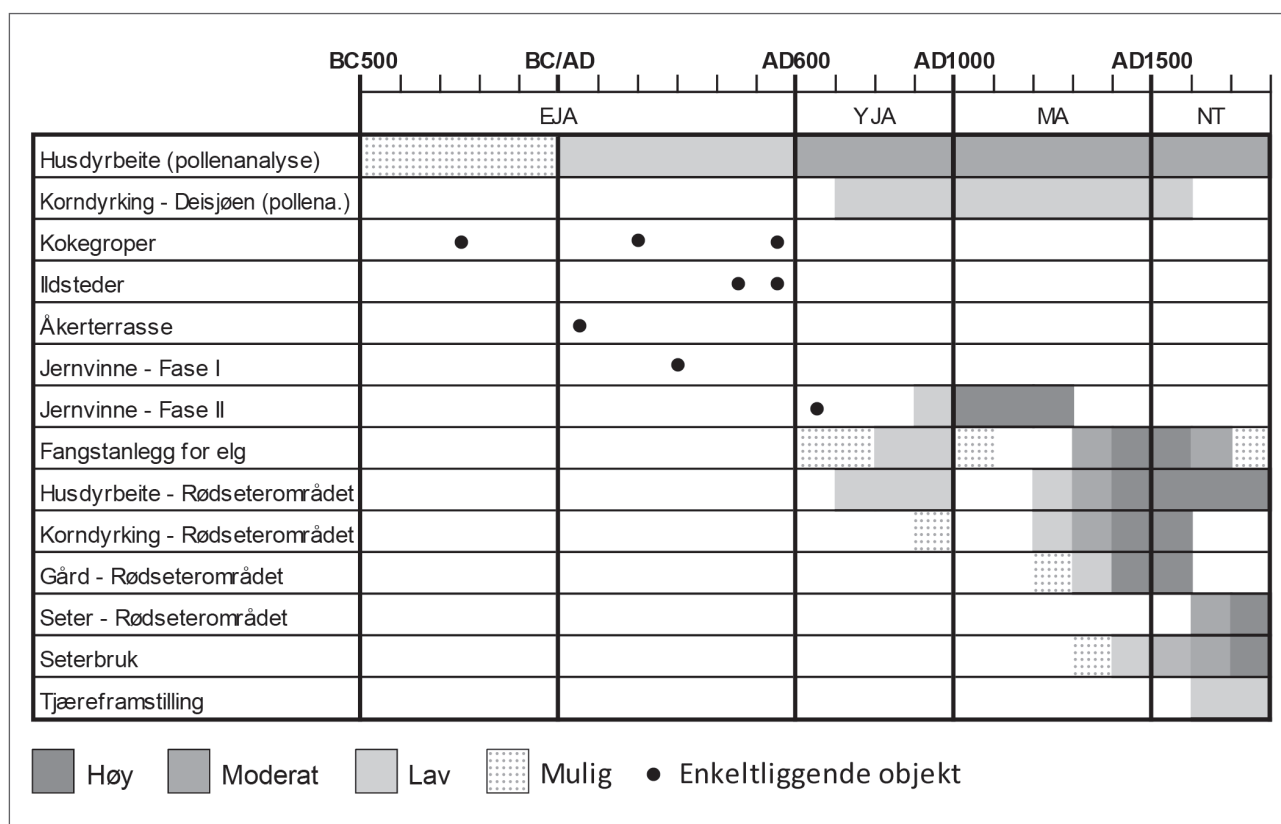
BC500 BC/AD AD600 AD1000 AD1500

| | EJA | YJA | MA | NT |
|---|---|---|---|---|
| Husdyrbeite (pollenanalyse) | | | | |
| Korndyrking - Deisjøen (pollena.) | | | | |
| Kokegroper | ● ● ● | | | |
| Ildsteder | ● ● | | | |
| Åkerterrasse | ● | | | |
| Jernvinne - Fase I | ● | | | |
| Jernvinne - Fase II | | ● | | |
| Fangstanlegg for elg | | | | |
| Husdyrbeite - Rødseterområdet | | | | |
| Korndyrking - Rødseterområdet | | | | |
| Gård - Rødseterområdet | | | | |
| Seter - Rødseterområdet | | | | |
| Seterbruk | | | | |
| Tjæreframstilling | | | | |

Høy Moderat Lav Mulig ● Enkeltliggende objekt